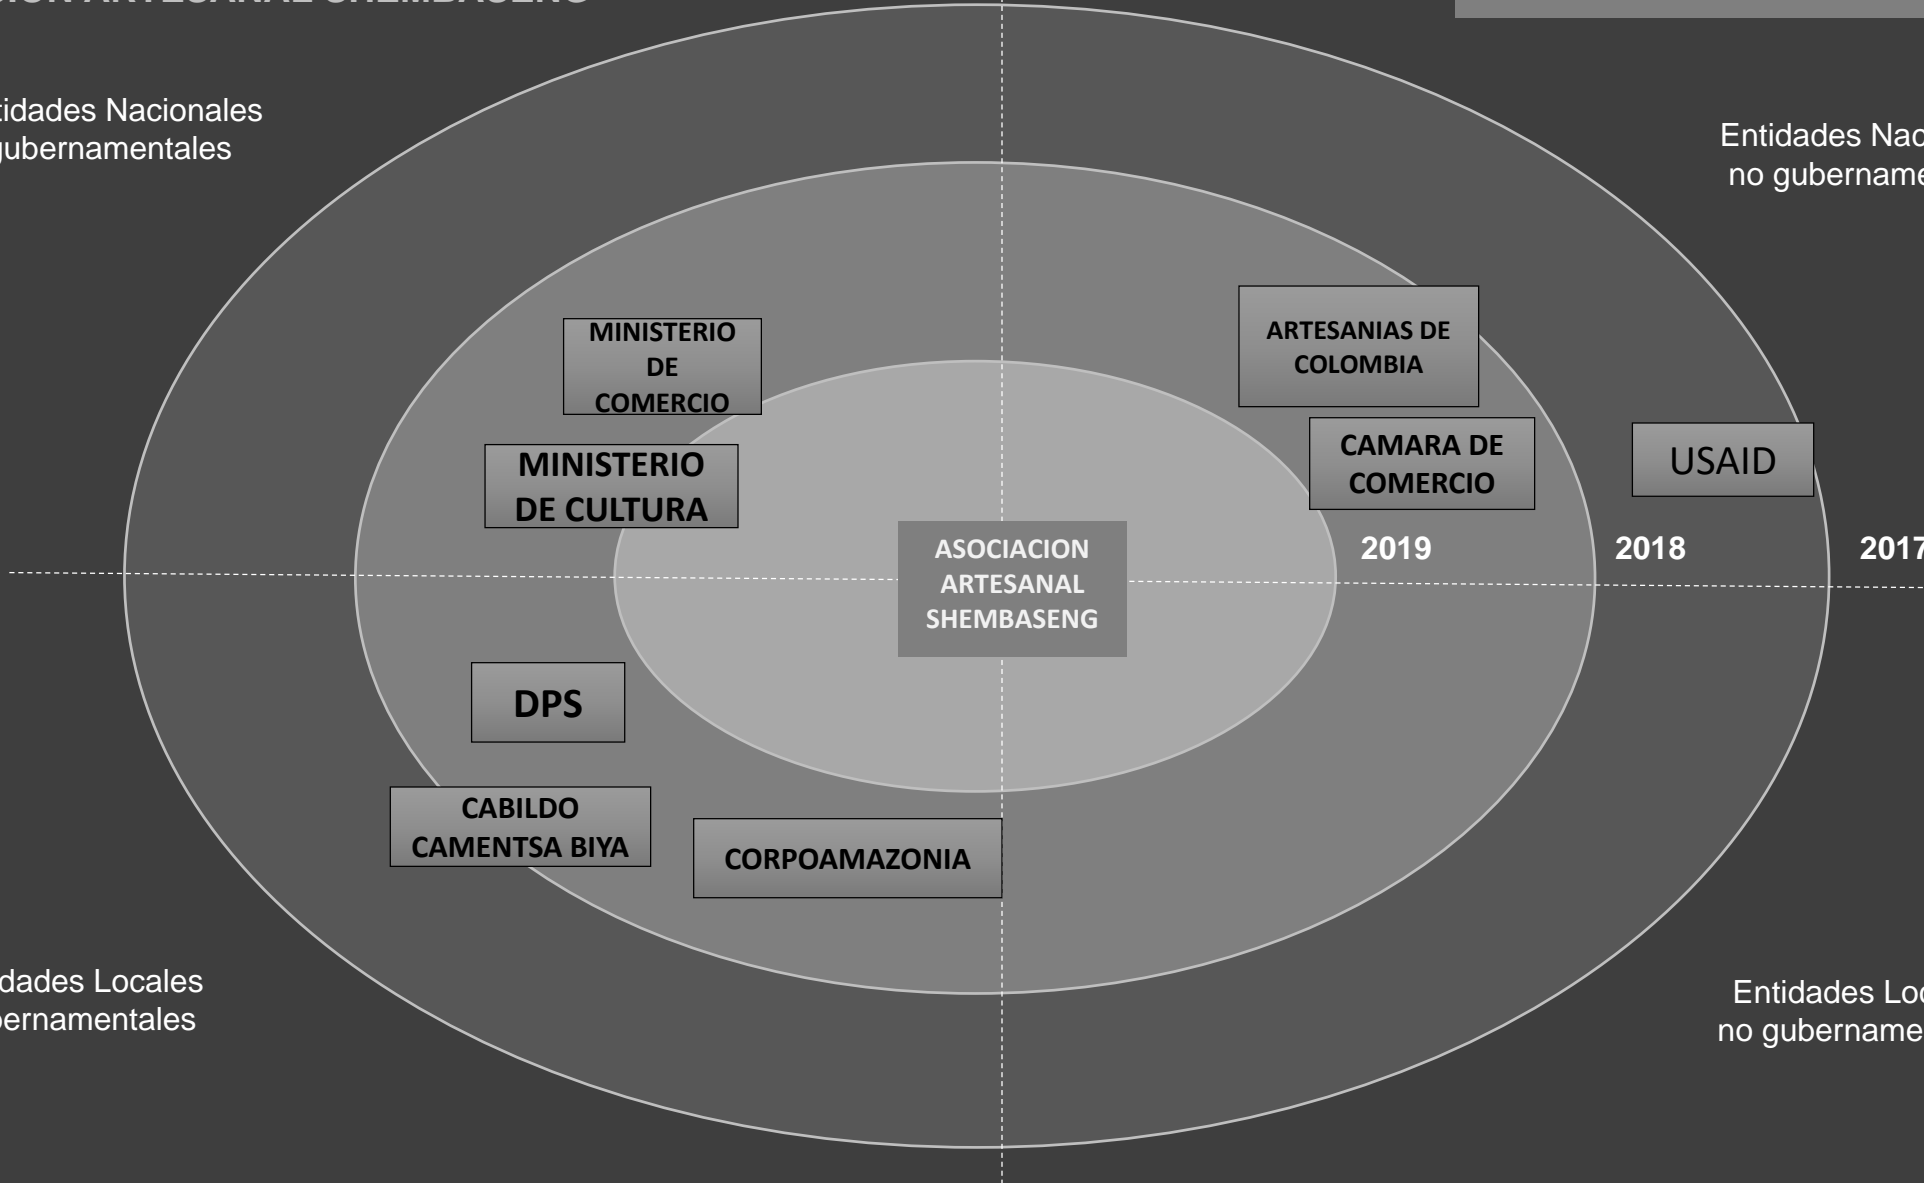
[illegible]CION ARTESANAL SHEMBASENG

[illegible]tidades Nacionales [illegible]gubernamentales

Entidades Nac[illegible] no gubername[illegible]

MINISTERIO DE COMERCIO

ARTESANIAS DE COLOMBIA

CAMARA DE COMERCIO

USAID

MINISTERIO DE CULTURA

ASOCIACION ARTESANAL SHEMBASENG

2019

2018

2017

DPS

CABILDO CAMENTSA BIYA

CORPOAMAZONIA

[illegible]dades Locales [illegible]ernamentales

Entidades Lo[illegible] no gubername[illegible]